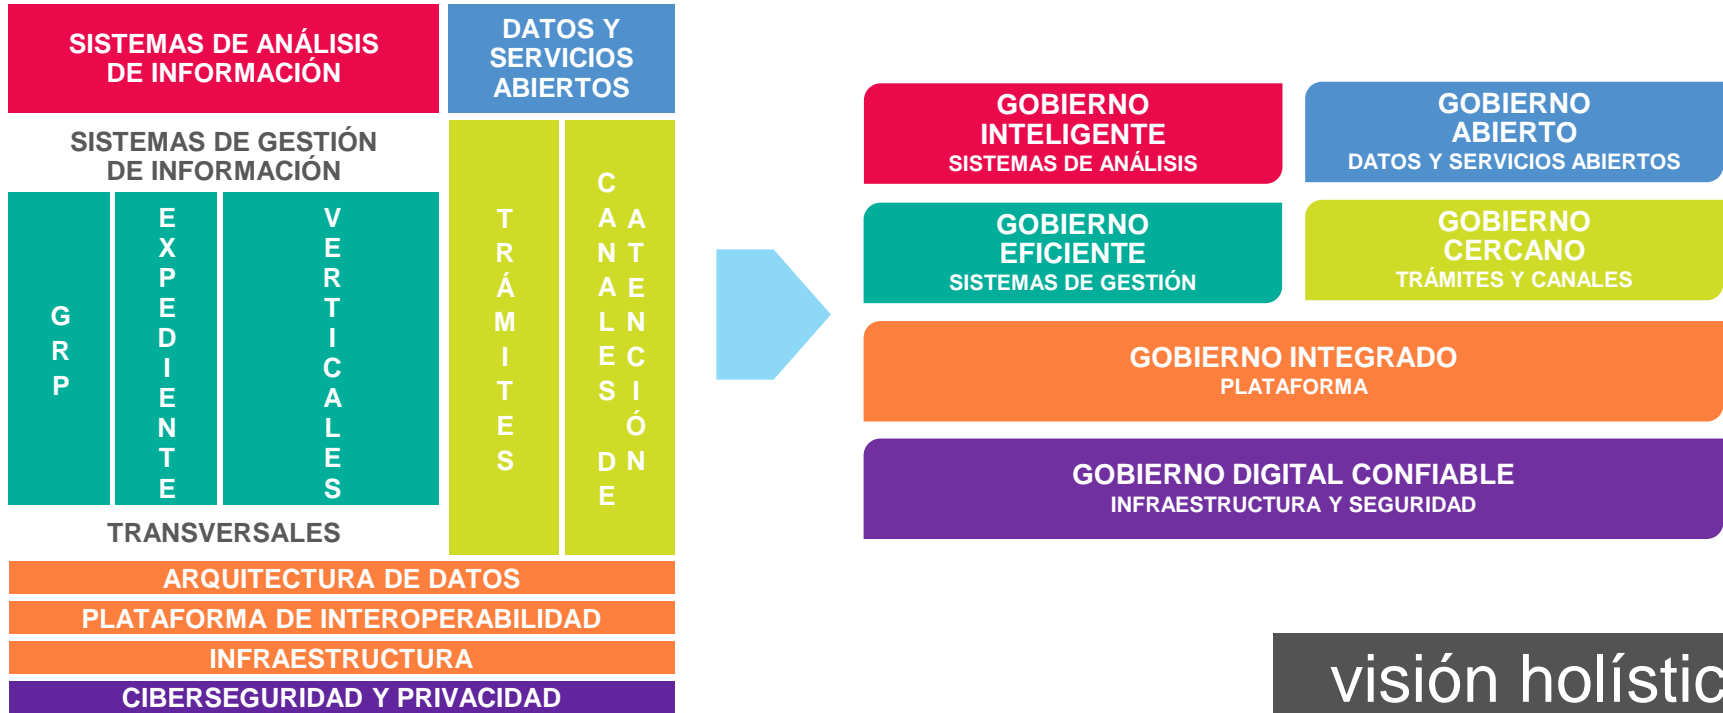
SISTEMAS DE ANÁLISIS DE INFORMACIÓN

DATOS Y SERVICIOS ABIERTOS

SISTEMAS DE GESTIÓN DE INFORMACIÓN

GRP

EXPEDIENTE

VERTICALES

TRÁMITES

CANALES DE ATENCIÓN

TRANSVERSALES

ARQUITECTURA DE DATOS

PLATAFORMA DE INTEROPERABILIDAD

INFRAESTRUCTURA

CIBERSEGURIDAD Y PRIVACIDAD

GOBIERNO INTELIGENTE
SISTEMAS DE ANÁLISIS

GOBIERNO ABIERTO
DATOS Y SERVICIOS ABIERTOS

GOBIERNO EFICIENTE
SISTEMAS DE GESTIÓN

GOBIERNO CERCANO
TRÁMITES Y CANALES

GOBIERNO INTEGRADO
PLATAFORMA

GOBIERNO DIGITAL CONFIABLE
INFRAESTRUCTURA Y SEGURIDAD

visión holístic